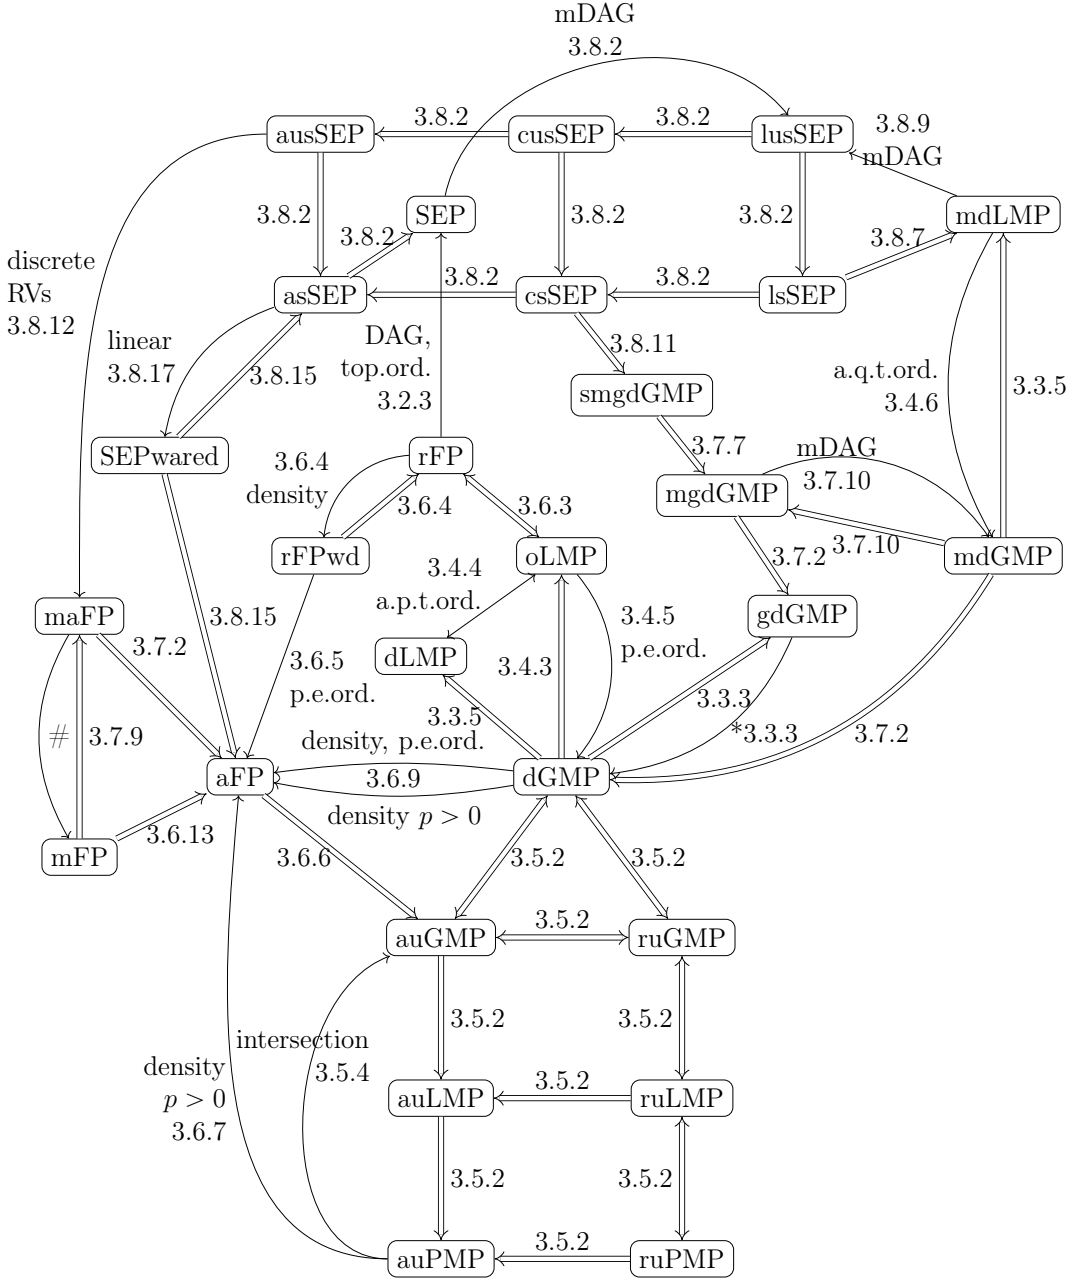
mDAG
3.8.2

ausSEP
3.8.2
cusSEP
3.8.2
lusSEP
3.8.9
mDAG

3.8.2
SEP
3.8.2
3.8.2
mdLMP

discrete
RVs
3.8.12

3.8.2
asSEP
3.8.2
csSEP
3.8.2
lsSEP
3.8.7

linear
3.8.17
3.8.15
DAG,
top.ord.
3.2.3
3.8.11
smgdGMP
a.q.t.ord.
3.4.6
3.3.5

SEPwared
3.6.4
density
rFP
3.6.4
3.6.3
3.7.7
mDAG
mgdGMP
3.7.10

rFPwd
oLMP
3.7.10
3.7.2
mdGMP

3.4.4
a.p.t.ord.
maFP
3.7.2
3.8.15
3.6.5
p.e.ord.
3.4.5
p.e.ord.
gdGMP

dLMP
3.4.3

#
3.7.9
3.3.5
density, p.e.ord.
3.3.3
*3.3.3
3.7.2

aFP
3.6.9
dGMP
density $p > 0$

mFP
3.6.13
3.6.6
3.5.2
3.5.2

auGMP
3.5.2
ruGMP

intersection
3.5.4
3.5.2
3.5.2

density
$p > 0$
3.6.7
auLMP
3.5.2
ruLMP

3.5.2
3.5.2

auPMP
3.5.2
ruPMP